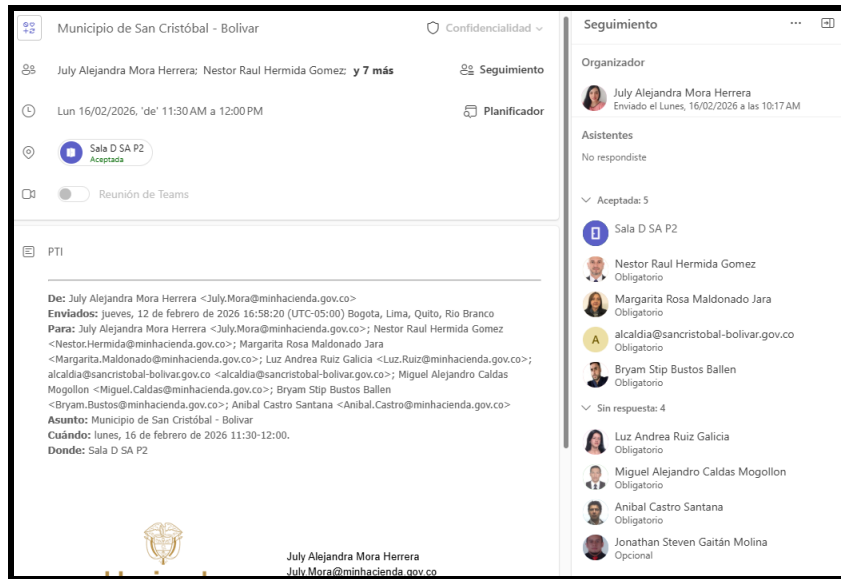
Municipio de San Cristóbal - Bolivar

Confidencialidad

July Alejandra Mora Herrera; Nestor Raul Hermida Gomez; y 7 más

Seguimiento

Lun 16/02/2026, 'de' 11:30 AM a 12:00 PM

Planificador

Sala D SA P2
Aceptada

Reunión de Teams

PTI

De: July Alejandra Mora Herrera <July.Mora@minhacienda.gov.co>
Enviados: jueves, 12 de febrero de 2026 16:58:20 (UTC-05:00) Bogota, Lima, Quito, Rio Branco
Para: July Alejandra Mora Herrera <July.Mora@minhacienda.gov.co>; Nestor Raul Hermida Gomez <Nestor.Hermida@minhacienda.gov.co>; Margarita Rosa Maldonado Jara <Margarita.Maldonado@minhacienda.gov.co>; Luz Andrea Ruiz Galicia <Luz.Ruiz@minhacienda.gov.co>; alcaldia@sancristobal-bolivar.gov.co <alcaldia@sancristobal-bolivar.gov.co>; Miguel Alejandro Caldas Mogollon <Miguel.Caldas@minhacienda.gov.co>; Bryam Stip Bustos Ballen <Bryam.Bustos@minhacienda.gov.co>; Anibal Castro Santana <Anibal.Castro@minhacienda.gov.co>
Asunto: Municipio de San Cristóbal - Bolivar
Cuándo: lunes, 16 de febrero de 2026 11:30-12:00.
Donde: Sala D SA P2

July Alejandra Mora Herrera
July.Mora@minhacienda.gov.co

Seguimiento

Organizador

July Alejandra Mora Herrera
Enviado el Lunes, 16/02/2026 a las 10:17 AM

Asistentes

No respondiste

Aceptada: 5

Sala D SA P2

Nestor Raul Hermida Gomez
Obligatorio

Margarita Rosa Maldonado Jara
Obligatorio

A alcaldia@sancristobal-bolivar.gov.co
Obligatorio

Bryam Stip Bustos Ballen
Obligatorio

Sin respuesta: 4

Luz Andrea Ruiz Galicia
Obligatorio

Miguel Alejandro Caldas Mogollon
Obligatorio

Anibal Castro Santana
Obligatorio

Jonathan Steven Gaitán Molina
Opcional